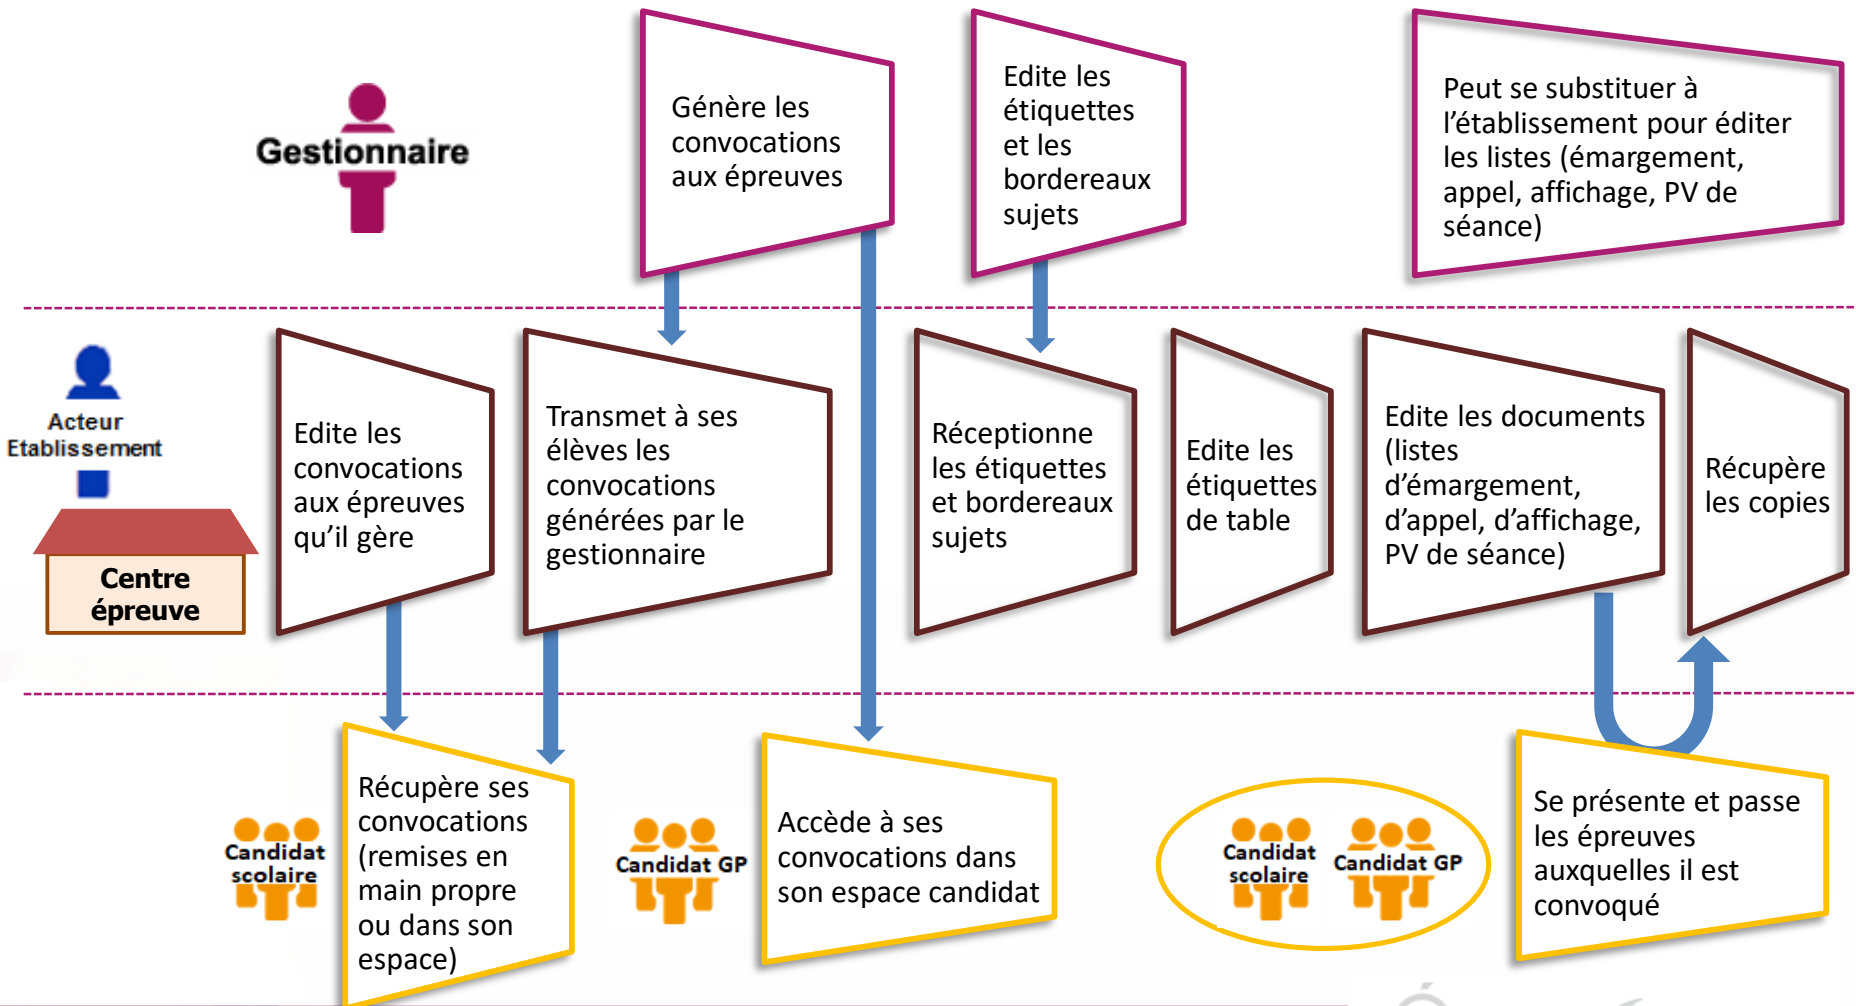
Gestionnaire

Génère les convocations aux épreuves

Edite les étiquettes et les bordereaux sujets

Peut se substituer à l'établissement pour éditer les listes (émargement, appel, affichage, PV de séance)

Acteur Etablissement

Centre épreuve

Edite les convocations aux épreuves qu'il gère

Transmet à ses élèves les convocations générées par le gestionnaire

Réceptionne les étiquettes et bordereaux sujets

Edite les étiquettes de table

Edite les documents (listes d'émargement, d'appel, d'affichage, PV de séance)

Récupère les copies

Candidat scolaire

Récupère ses convocations (remises en main propre ou dans son espace)

Candidat GP

Accède à ses convocations dans son espace candidat

Candidat scolaire

Candidat GP

Se présente et passe les épreuves auxquelles il est convoqué